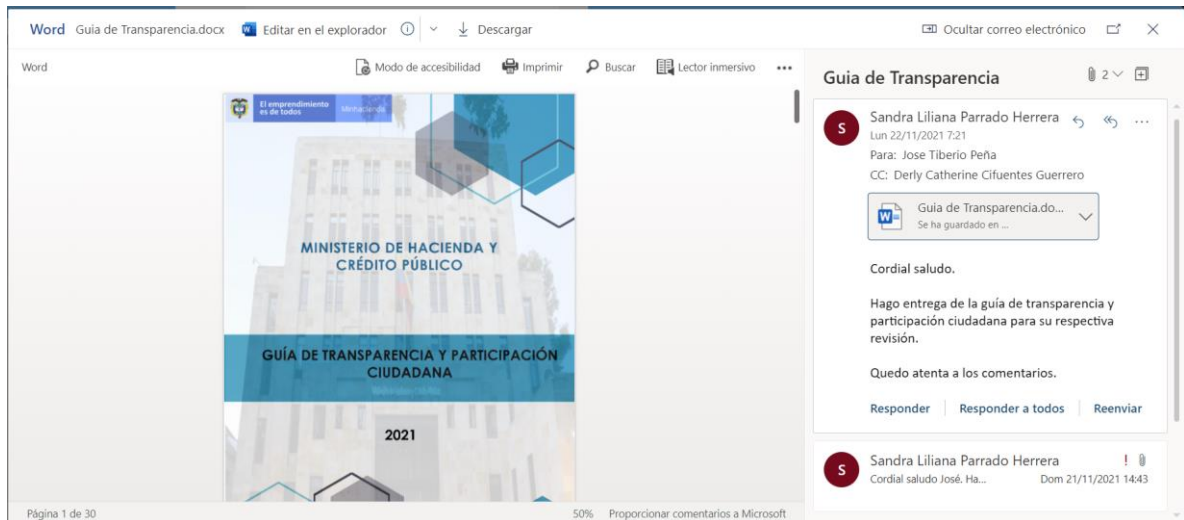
Word Guia de Transparencia.docx Editar en el explorador Descargar

Ocultar correo electrónico

Word

Modo de accesibilidad Imprimir Buscar Lector inmersivo ...

El emprendimiento es de todos Minhacienda

MINISTERIO DE HACIENDA Y CRÉDITO PÚBLICO

GUÍA DE TRANSPARENCIA Y PARTICIPACIÓN CIUDADANA

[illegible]

2021

Página 1 de 30

50% Proporcionar comentarios a Microsoft

Guia de Transparencia

2

S

Sandra Liliana Parrado Herrera

Lun 22/11/2021 7:21

Para: Jose Tiberio Peña

CC: Derly Catherine Cifuentes Guerrero

Guia de Transparencia.do...
Se ha guardado en ...

Cordial saludo.

Hago entrega de la guía de transparencia y participación ciudadana para su respectiva revisión.

Quedo atenta a los comentarios.

Responder Responder a todos Reenviar

S

Sandra Liliana Parrado Herrera

Cordial saludo José. Ha...

Dom 21/11/2021 14:43